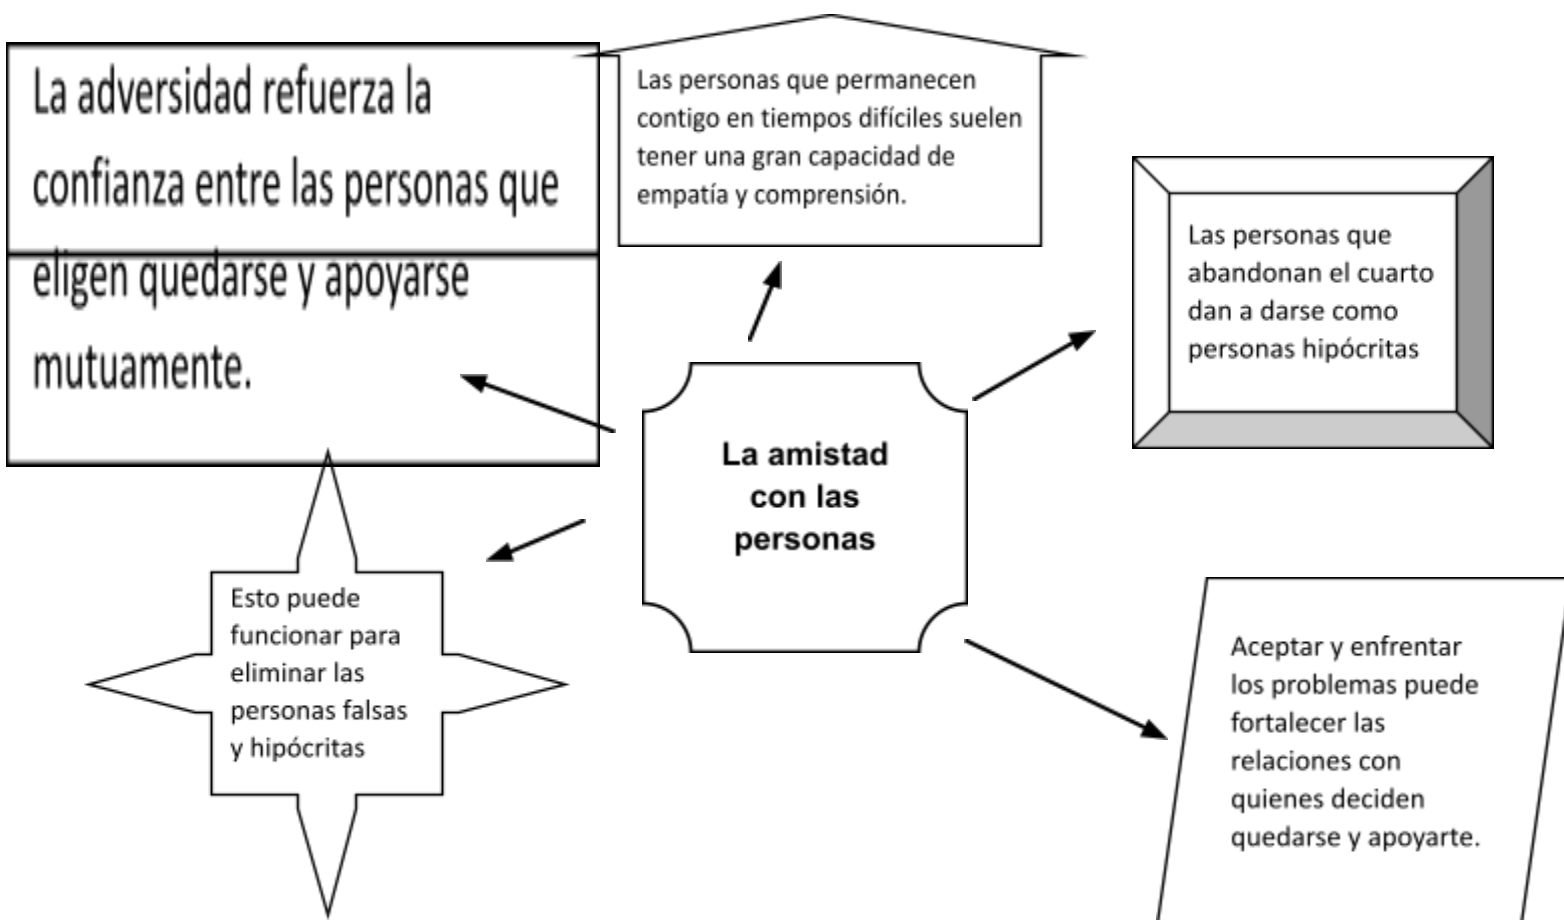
La adversidad refuerza la confianza entre las personas que eligen quedarse y apoyarse mutuamente.

Las personas que permanecen contigo en tiempos difíciles suelen tener una gran capacidad de empatía y comprensión.

Las personas que abandonan el cuarto dan a darse como personas hipócritas

La amistad con las personas

Esto puede funcionar para eliminar las personas falsas y hipócritas

Aceptar y enfrentar los problemas puede fortalecer las relaciones con quienes deciden quedarse y apoyarte.